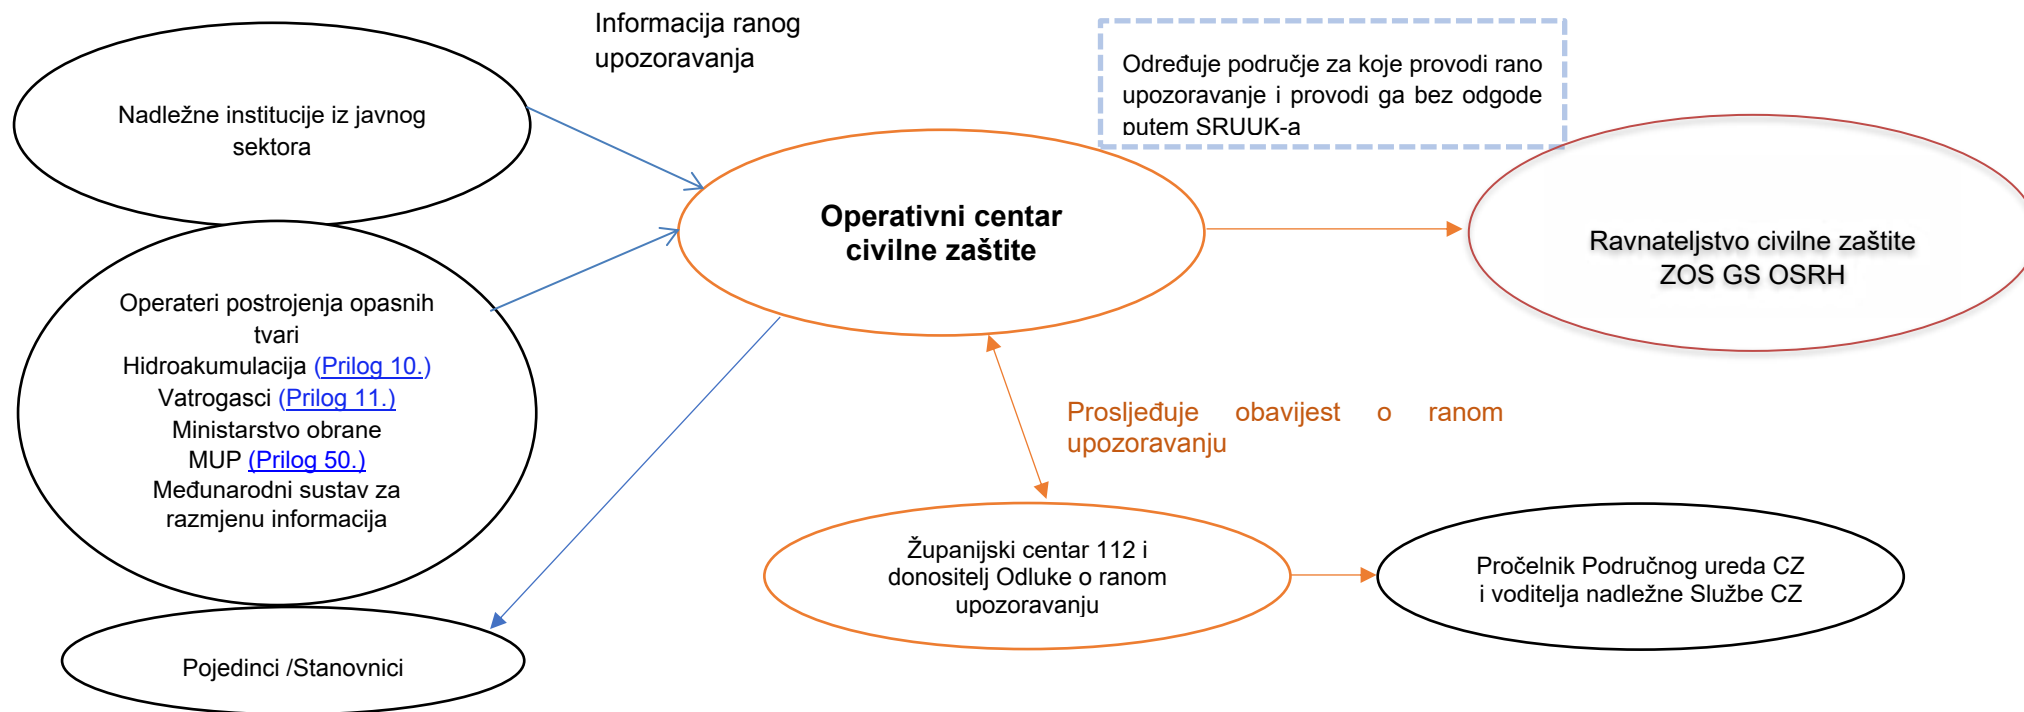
Informacija ranog upozoravanja

Određuje područje za koje provodi rano upozoravanje i provodi ga bez odgode putem SRUUK-a

Nadležne institucije iz javnog sektora

Operativni centar civilne zaštite

Ravnateljstvo civilne zaštite ZOS GS OSRH

Operateri postrojenja opasnih tvari
Hidroakumulacija (Prilog 10.)
Vatrogasci (Prilog 11.)
Ministarstvo obrane
MUP (Prilog 50.)
Međunarodni sustav za razmjenu informacija

Prosljeđuje obavijest o ranom upozoravanju

Županijski centar 112 i donositelj Odluke o ranom upozoravanju

Pročelnik Područnog ureda CZ i voditelja nadležne Službe CZ

Pojedinci /Stanovnici